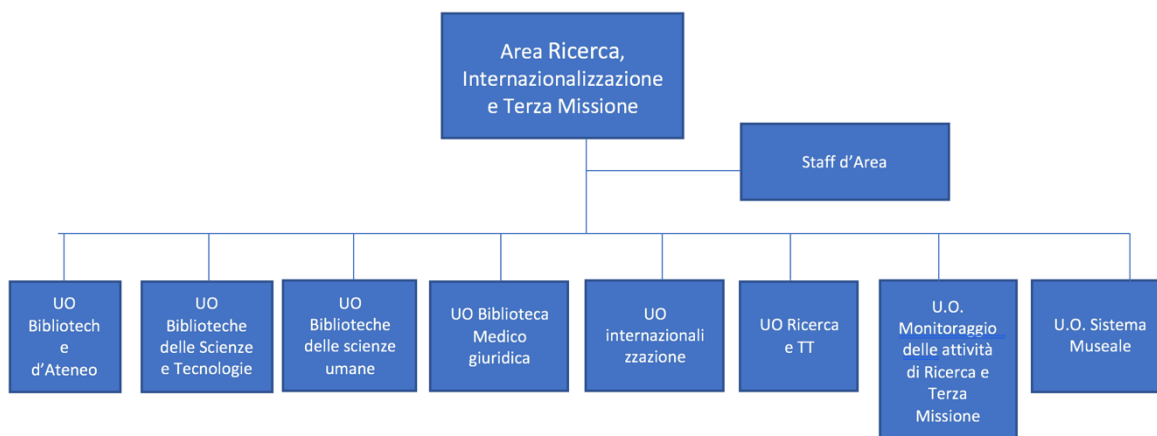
Area Ricerca, Internazionalizzazione e Terza Missione

Staff d'Area

UO Bibliotech e d'Ateneo

UO Biblioteche delle Scienze e Tecnologie

UO Biblioteche delle scienze umane

UO Biblioteca Medico giuridica

UO internazionali zzazione

UO Ricerca e TT

U.O. Monitoraggio delle attività di Ricerca e Terza Missione

U.O. Sistema Museale